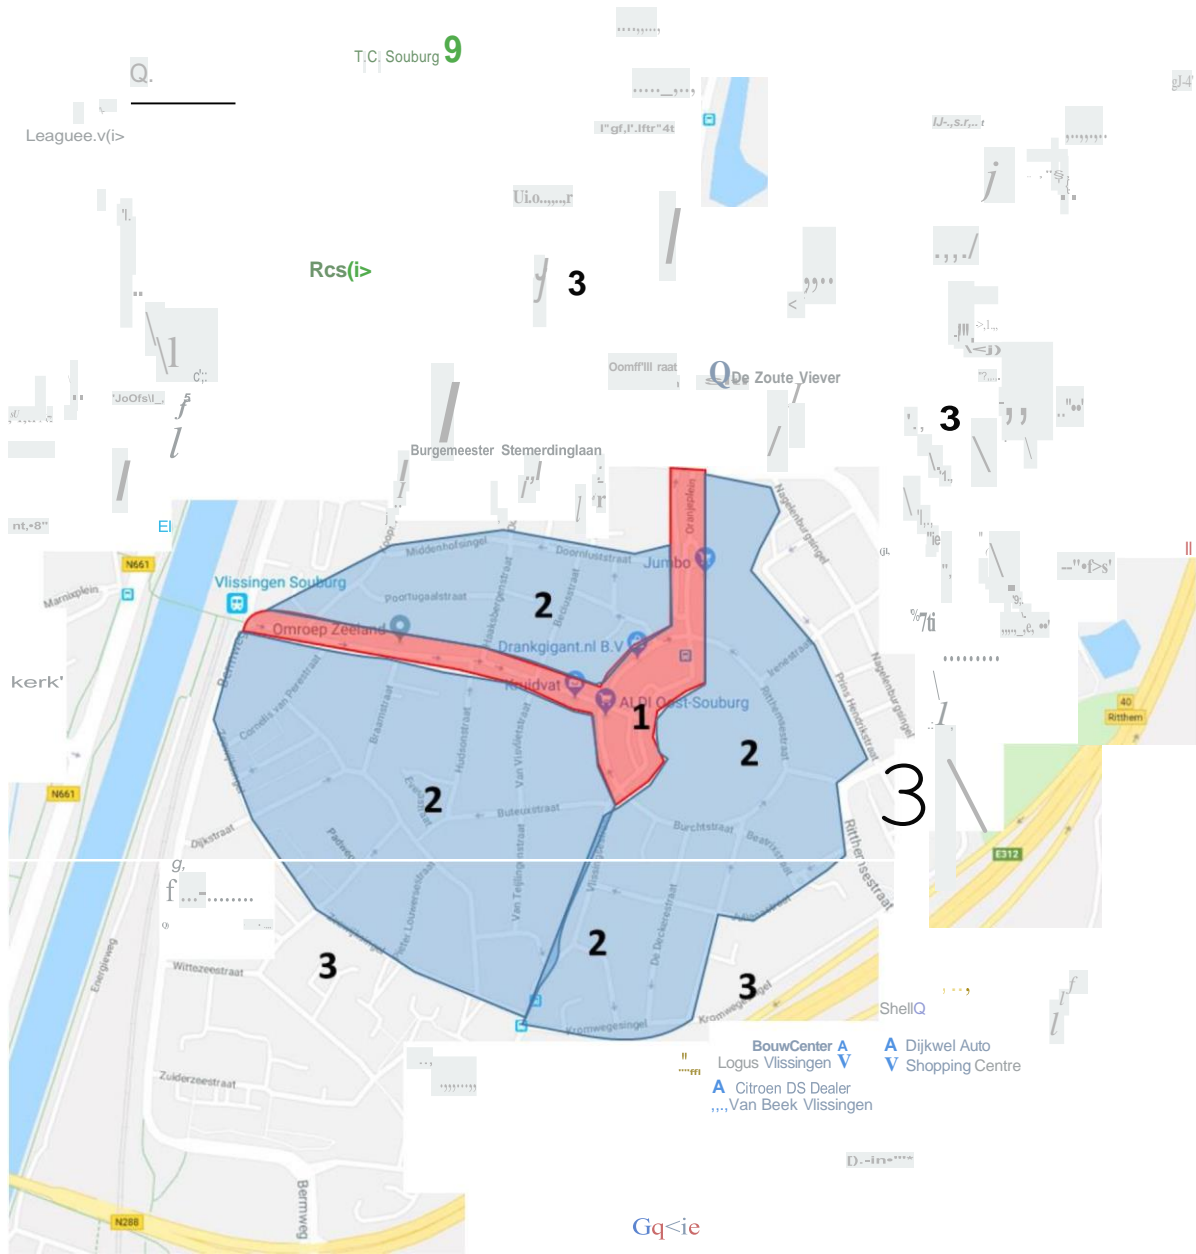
T C Souburg 9

Q.

Leaguee.v(i>

Rcs(i>

3

Oomf'll raat

De Zoute Viever

3

Burgemeester Stemerdinglaan

Middenhofsingel

Doornluststraat

Oranjeplein

Jumbo

Nagelenburgsingel

N661

Vlissingen Souburg

Marnixplein

Poortugaalstraat

2

Omroep Zeeland

Drankgigant.nl B.V

Kruidvat

Albert Heijn Oost-Souburg

1

2

kerk'

Braamstraat

Hudsonstraat

Van Vlissingenstraat

2

Buteuxstraat

Burchtstraat

Prins Hendrikstraat

Ritthemsestraat

3

N661

Dijkstraat

Padweg

2

3

Wittezeestraat

Energieweg

3

Kromwegesingel

E312

Ritthem

40

ShellQ

BouwCenter

Logus Vlissingen

Dijkwel Auto

Shopping Centre

Citroen DS Dealer

Van Beek Vlissingen

Zuiderzeestraat

Bermweg

N288

Gq<ie